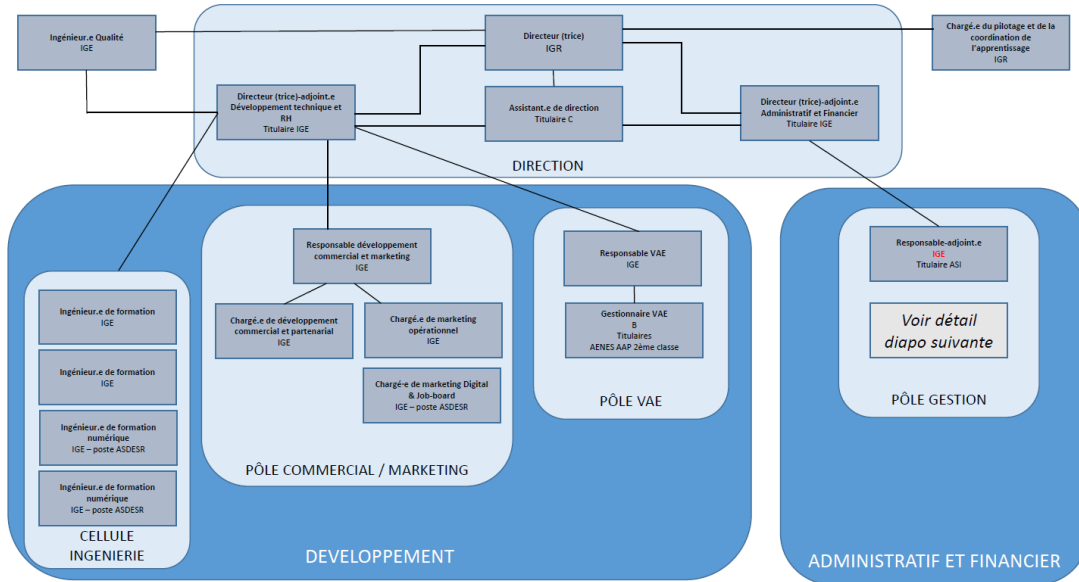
Ingénieur.e Qualité
IGE

Directeur (trice)
IGR

Chargé.e du pilotage et de la coordination de l'apprentissage
IGR

Directeur (trice)-adjoint.e Développement technique et RH
Titulaire IGE

Assistant.e de direction
Titulaire C

Directeur (trice)-adjoint.e Administratif et Financier
Titulaire IGE

DIRECTION

Ingénieur.e de formation
IGE

Ingénieur.e de formation
IGE

Ingénieur.e de formation numérique
IGE – poste ASDESR

Ingénieur.e de formation numérique
IGE – poste ASDESR

CELLULE INGENIERIE

Responsable développement commercial et marketing
IGE

Chargé.e de développement commercial et partenarial
IGE

Chargé.e de marketing opérationnel
IGE

Chargé.e de marketing Digital & Job-board
IGE – poste ASDESR

PÔLE COMMERCIAL / MARKETING

Responsable VAE
IGE

Gestionnaire VAE
B
Titulaires
AENES AAP 2ème classe

PÔLE VAE

DEVELOPPEMENT

Responsable-adjoint.e
IGE
Titulaire ASI

Voir détail diapo suivante

PÔLE GESTION

ADMINISTRATIF ET FINANCIER